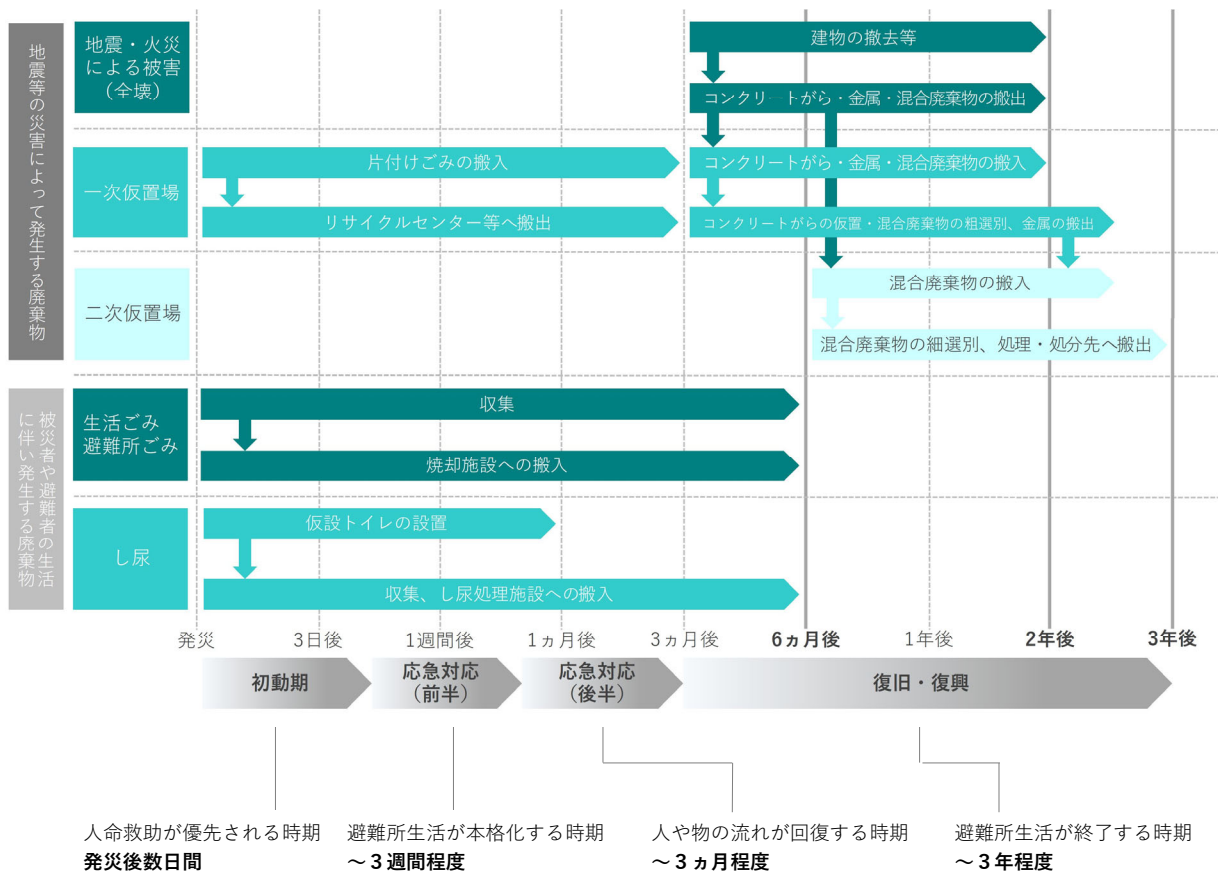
地震等の災害によって発生する廃棄物

地震・火災による被害（全壊）

建物の撤去等

コンクリートがら・金属・混合廃棄物の搬出

一次仮置場

片付けごみの搬入

コンクリートがら・金属・混合廃棄物の搬入

リサイクルセンター等へ搬出

コンクリートがらの仮置・混合廃棄物の粗選別、金属の搬出

二次仮置場

混合廃棄物の搬入

混合廃棄物の細選別、処理・処分先へ搬出

被災者や避難者の生活に伴い発生する廃棄物

生活ごみ 避難所ごみ

収集

焼却施設への搬入

し尿

仮設トイレの設置

収集、し尿処理施設への搬入

発災 3日後 1週間後 1ヵ月後 3ヵ月後 6ヵ月後 1年後 2年後 3年後

初動期

応急対応（前半）

応急対応（後半）

復旧・復興

人命救助が優先される時期
発災後数日間

避難所生活が本格化する時期
～３週間程度

人や物の流れが回復する時期
～３ヵ月程度

避難所生活が終了する時期
～３年程度